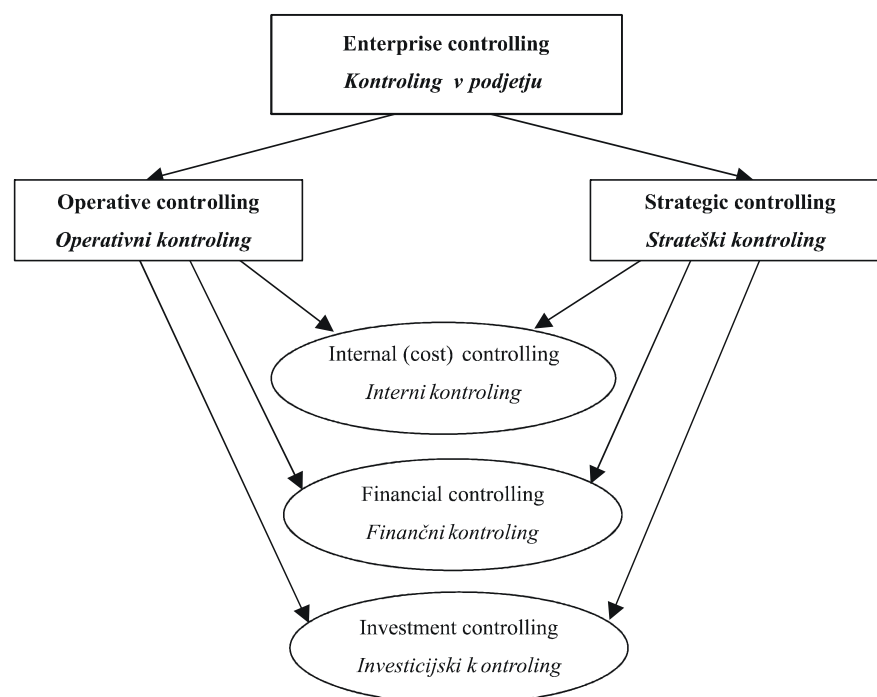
Enterprise controlling
Kontroling v podjetju

Operative controlling
Operativni kontroling

Strategic controlling
Strateški kontroling

Internal (cost) controlling
Interni kontroling

Financial controlling
Finančni kontroling

Investment controlling
Investicijski k ontroling